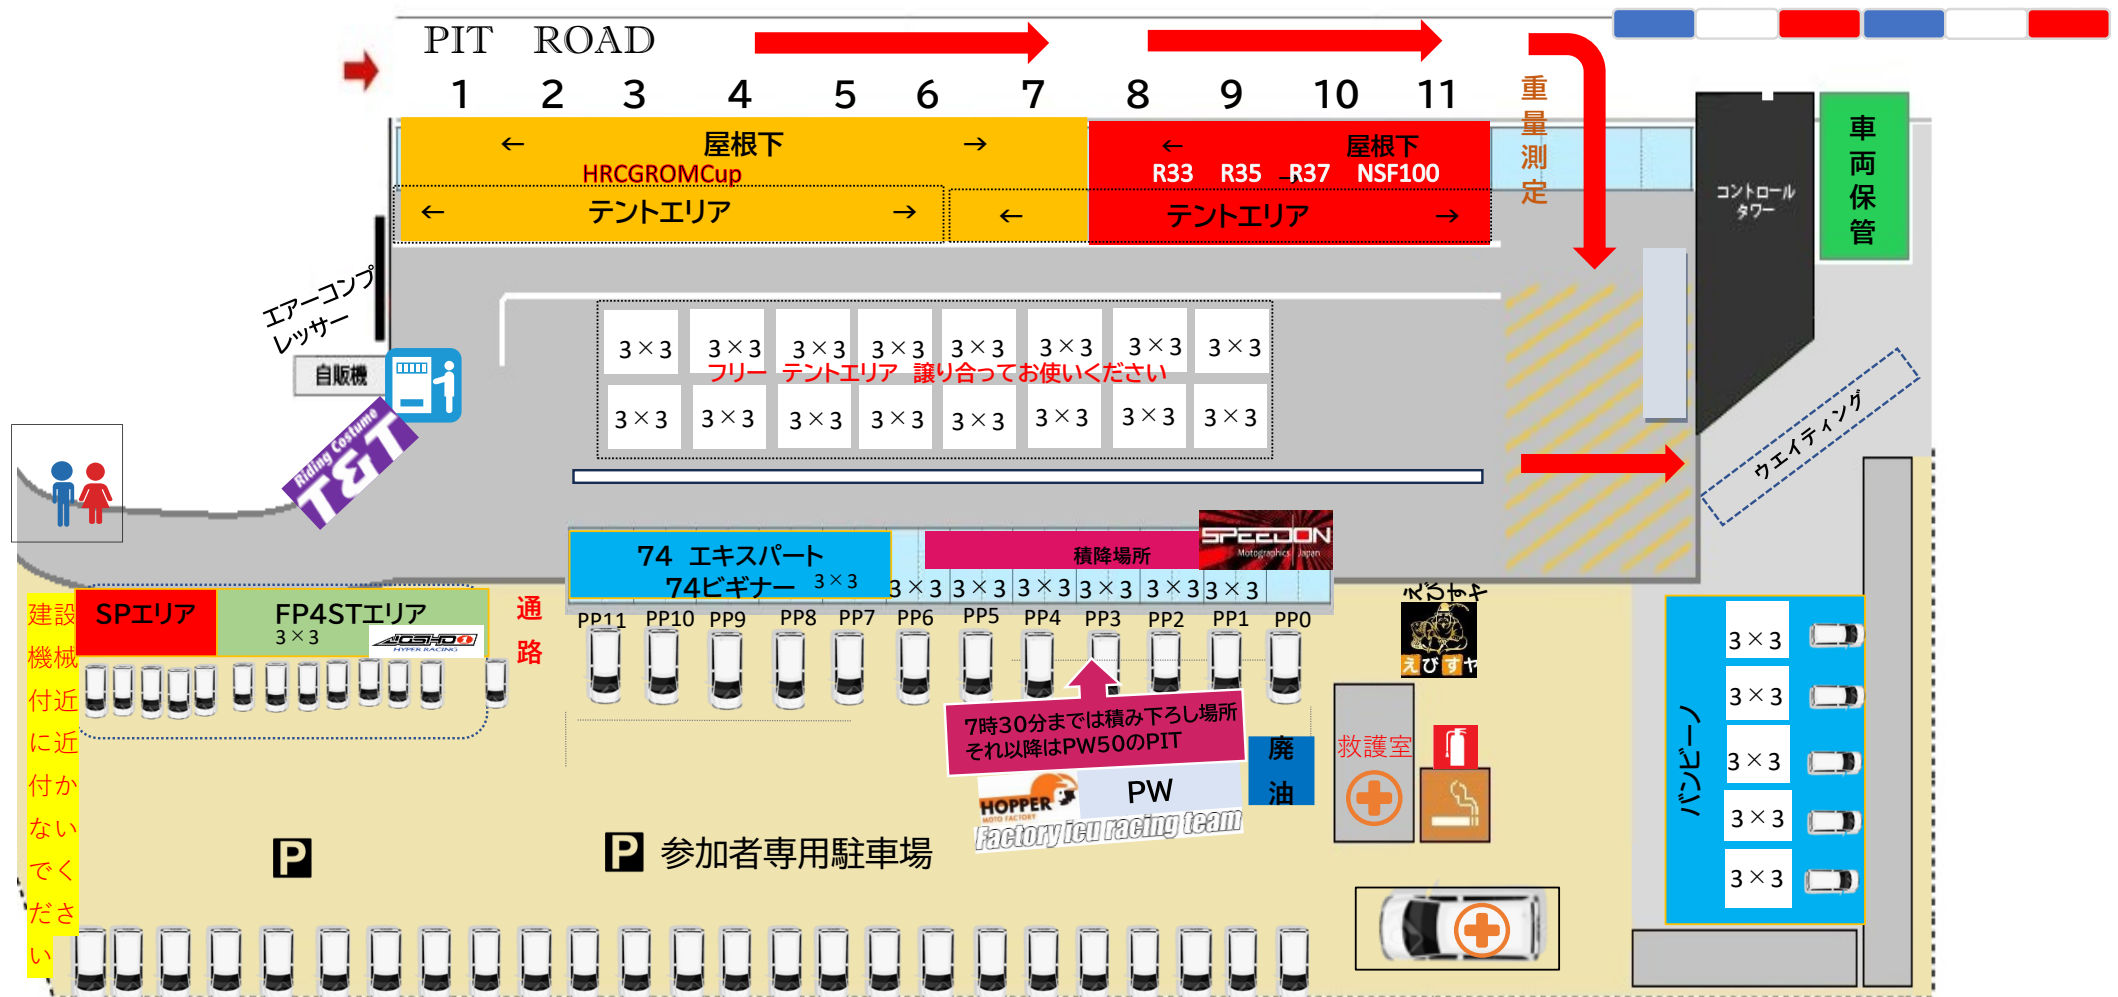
PIT ROAD

1 2 3 4 5 6 7 8 9 10 11

重量測定

← 屋根下 →
HRCGROMCup
← テントエリア →
←

← 屋根下
R33 R35 R37 NSF100
テントエリア →

コントロールタワー

車両保管

エアーコンプレッサー

自販機

Riding Costume T&T

| 3×3 | 3×3 | 3×3 | 3×3 | 3×3 | 3×3 | 3×3 | 3×3 |
|---|---|---|---|---|---|---|---|
| 3×3 | 3×3 | 3×3 | 3×3 | 3×3 | 3×3 | 3×3 | 3×3 |

フリー テントエリア 譲り合ってお使いください

ウエイティング

74 エキスパート
74ビギナー 3×3

積降場所

SPEEDON Motographics Japan

3×3 3×3 3×3 3×3 3×3 3×3

PP11 PP10 PP9 PP8 PP7 PP6 PP5 PP4 PP3 PP2 PP1 PP0

建設機械付近に近付かないでください

SPエリア

FP4STエリア
3×3
GOSHO HYPER RACING

通路

えびすや

7時30分までは積み下ろし場所
それ以降はPW50のPIT

PW

HOPPER MOTO FACTORY
Factory icu racing team

廃油

救護室

パンピーノ

3×3
3×3
3×3
3×3
3×3

P

P 参加者専用駐車場